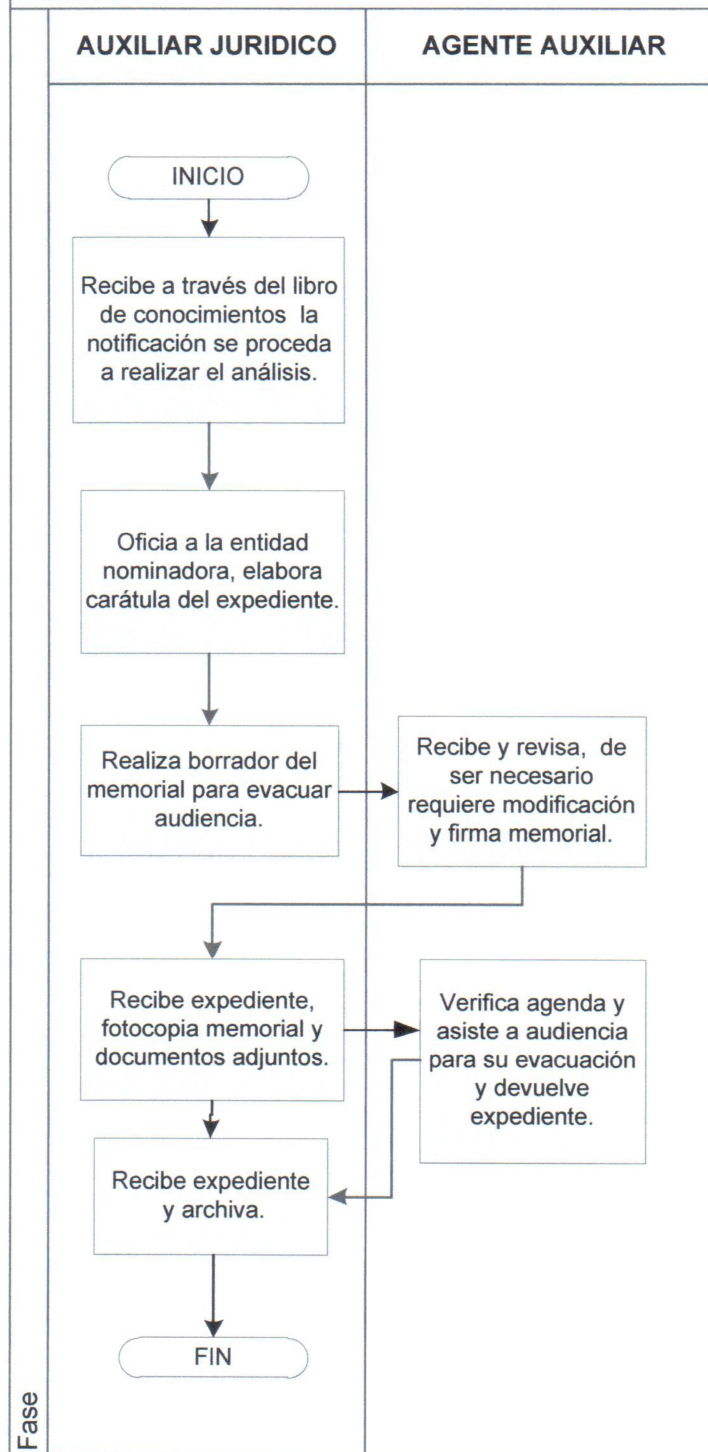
AUXILIAR JURIDICO

AGENTE AUXILIAR

INICIO

Recibe a través del libro de conocimientos la notificación se proceda a realizar el análisis.

Oficia a la entidad nominadora, elabora carátula del expediente.

Realiza borrador del memorial para evacuar audiencia.

Recibe y revisa, de ser necesario requiere modificación y firma memorial.

Recibe expediente, fotocopia memorial y documentos adjuntos.

Verifica agenda y asiste a audiencia para su evacuación y devuelve expediente.

Recibe expediente y archiva.

FIN

Fase